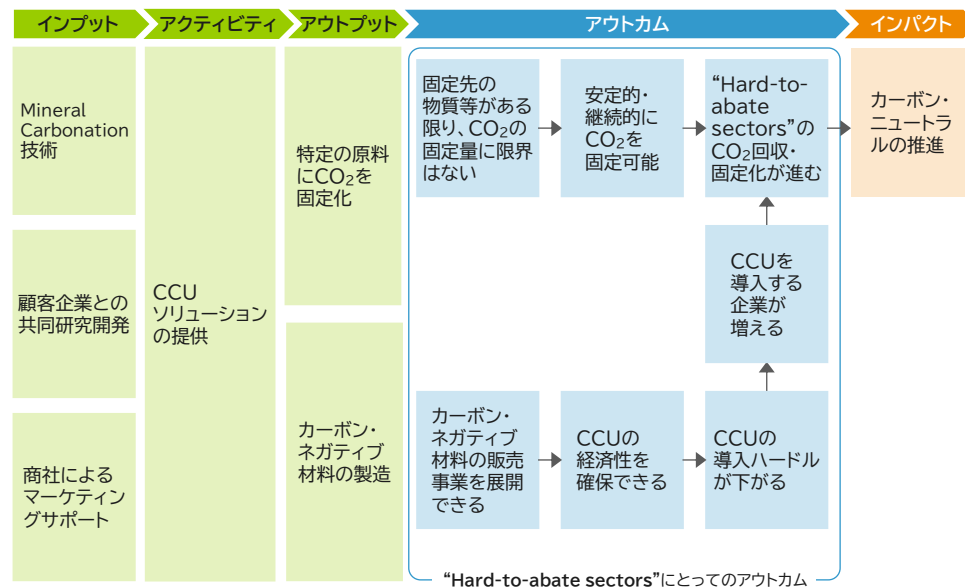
インプット

アクティビティ

アウトプット

アウトカム

インパクト

Mineral Carbonation 技術

顧客企業との共同研究開発

商社によるマーケティングサポート

CCU ソリューションの提供

特定の原料に$CO_2$を固定化

カーボン・ネガティブ材料の製造

固定先の物質等がある限り、$CO_2$の固定量に限界はない

安定的・継続的に$CO_2$を固定可能

“Hard-to-abate sectors”の$CO_2$回収・固定化が進む

CCUを導入する企業が増える

カーボン・ネガティブ材料の販売事業を展開できる

CCUの経済性を確保できる

CCUの導入ハードルが下がる

カーボン・ニュートラルの推進

“Hard-to-abate sectors”にとってのアウトカム